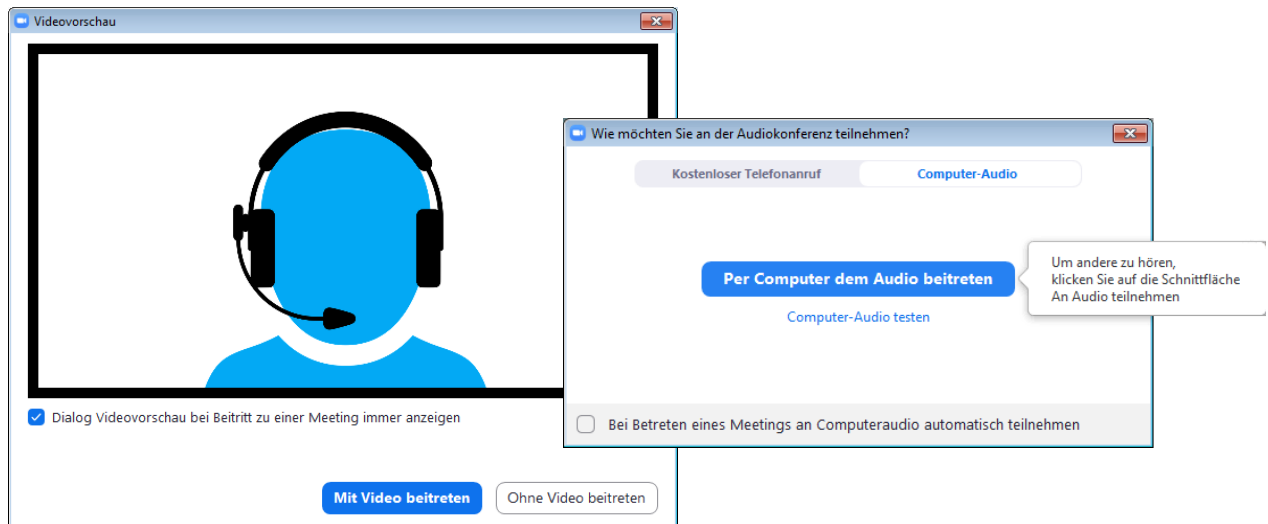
Videovorschau

Dialog Videovorschau bei Beitritt zu einer Meeting immer anzeigen

Mit Video beitreten

Ohne Video beitreten

Wie möchten Sie an der Audiokonferenz teilnehmen?

Kostenloser Telefonanruf

Computer-Audio

Per Computer dem Audio beitreten

Computer-Audio testen

Um andere zu hören, klicken Sie auf die Schnittfläche An Audio teilnehmen

Bei Betreten eines Meetings an Computeraudio automatisch teilnehmen